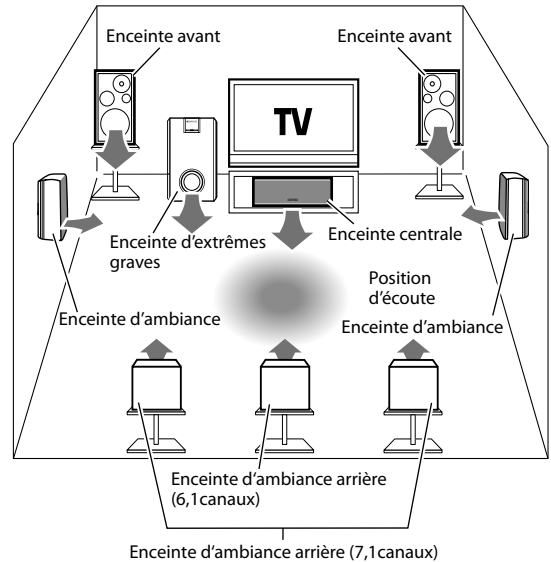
Enceinte avant

Enceinte avant

TV

Enceinte d'extrêmes graves

Enceinte centrale

Position d'écoute

Enceinte d'ambiance

Enceinte d'ambiance

Enceinte d'ambiance arrière (6,1canaux)

Enceinte d'ambiance arrière (7,1canaux)